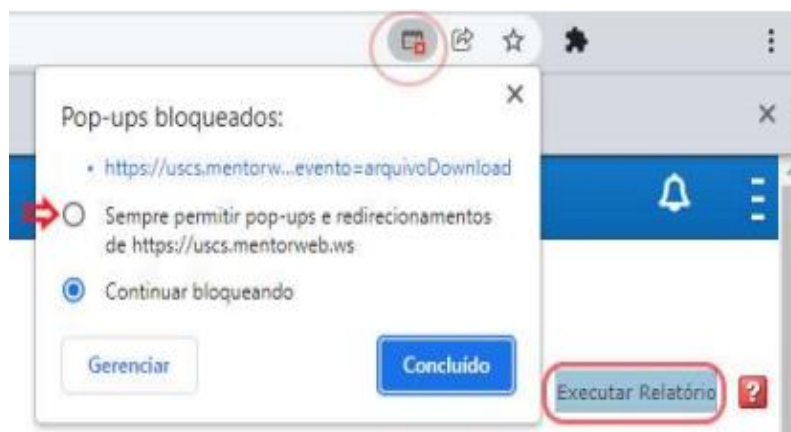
Pop-ups bloqueados:

• https://uscs.mentorw...evento=arquivoDownload

Sempre permitir pop-ups e redirecionamentos de https://uscs.mentorweb.ws

Continuar bloqueando

Gerenciar

Concluído

Executar Relatório

?